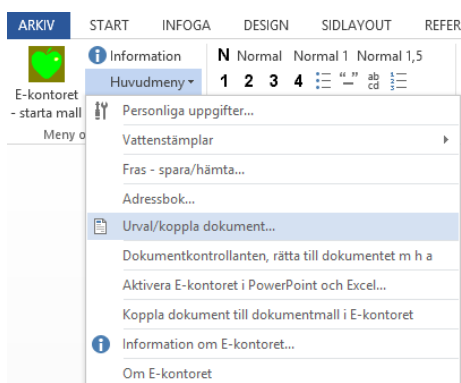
ARKIV START INFOGA DESIGN SIDLAYOUT REFER

E-kontoret - starta mall

Meny o

Information

Huvudmeny

N Normal Normal 1 Normal 1,5

1 2 3 4

Personliga uppgifter...

Vattenstämplar

Fras - spara/hämta...

Adressbok...

Urval/koppla dokument...

Dokumentkontrollanten, rätta till dokumentet m h a

Aktivera E-kontoret i PowerPoint och Excel...

Koppla dokument till dokumentmall i E-kontoret

Information om E-kontoret...

Om E-kontoret